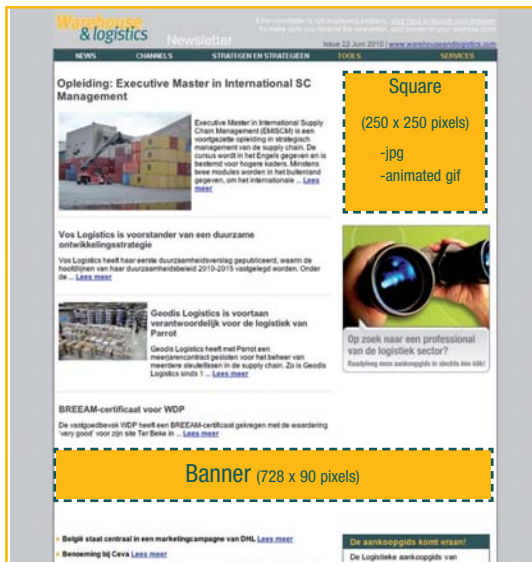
Warehouse & logistics Newsletter

If this newsletter is not displaying properly, click here to launch your browser. To make sure you receive the newsletter, add sender to your address book.

Issue 22 Juni 2010 | www.warehouseandlogistics.com

NEWS CHANNELS STRATEGEN EN STRATEGIEEN TOOLS SERVICES

Opleiding: Executive Master in International SC Management

Executive Master in International Supply Chain Management (EMISCM) is een voortgezette opleiding in strategisch management van de supply chain. De cursus wordt in het Engels gegeven en is bestemd voor hogere kaders. Minstens twee modules worden in het buitenland gegeven, om het internationale ... Lees meer

Square

(250 x 250 pixels)

-jpg

-animated gif

Vos Logistics is voorstander van een duurzame ontwikkelingsstrategie

Vos Logistics heeft haar eerste duurzaamheidsverslag gepubliceerd, waarin de hoofdlijnen van haar duurzaamheidsbeleid 2010-2015 vastgelegd worden. Onder de ... Lees meer

Op zoek naar een professional van de logistiek sector?

Raadpleeg onze aankoopgids in slechts één klik!

Geodis Logistics is voortaan verantwoordelijk voor de logistiek van Parrot

Geodis Logistics heeft met Parrot een meerjarencontract gesloten voor het beheer van meerdere sleutelfasen in de supply chain. Zo is Geodis Logistics sinds 1 ... Lees meer

BREEAM-certificaat voor WDP

De vastgoedbevak WDP heeft een BREEAM-certificaat gekregen met de waardering 'very good' voor zijn site Ter Beke in ... Lees meer

Banner (728 x 90 pixels)

België staat centraal in een marketingcampagne van DHL Lees meer

Benoeming bij Ceva Lees meer

De aankoopgids komt eraan!

De Logistieke aankoopgids van